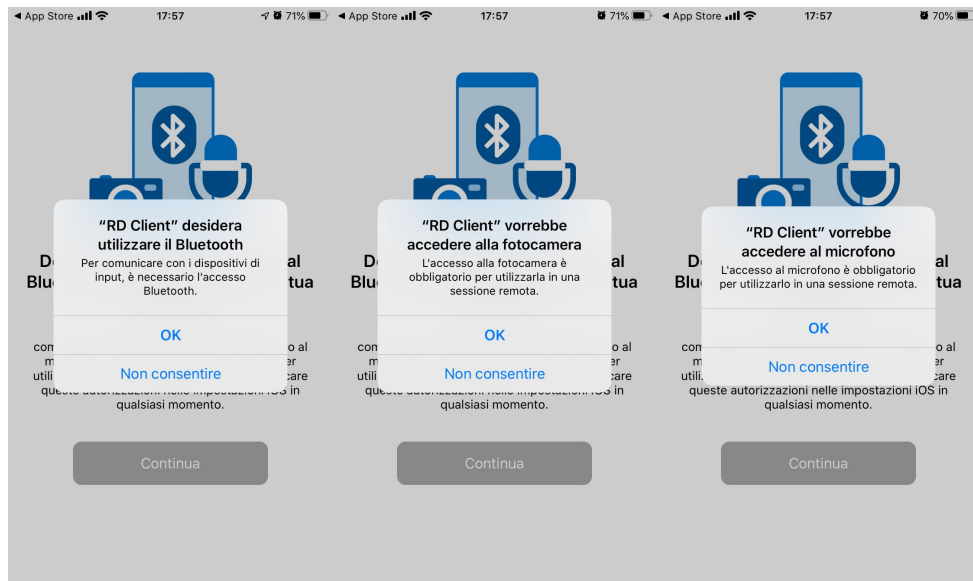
◀ App Store 17:57 71%

“RD Client” desidera utilizzare il Bluetooth

Per comunicare con i dispositivi di input, è necessario l'accesso Bluetooth.

OK

Non consentire

D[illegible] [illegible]al
Blu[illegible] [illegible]tua

com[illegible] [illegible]o al
m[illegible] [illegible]er
utili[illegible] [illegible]care
queste autorizzazioni nelle impostazioni iOS in qualsiasi momento.

Continua

◀ App Store 17:57 71%

“RD Client” vorrebbe accedere alla fotocamera

L'accesso alla fotocamera è obbligatorio per utilizzarla in una sessione remota.

OK

Non consentire

D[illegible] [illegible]al
Blu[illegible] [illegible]tua

com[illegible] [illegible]o al
m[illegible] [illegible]er
utili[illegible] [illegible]care
queste autorizzazioni nelle impostazioni iOS in qualsiasi momento.

Continua

◀ App Store 17:57 70%

“RD Client” vorrebbe accedere al microfono

L'accesso al microfono è obbligatorio per utilizzarlo in una sessione remota.

OK

Non consentire

D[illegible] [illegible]al
Blu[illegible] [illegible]tua

com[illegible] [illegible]o al
m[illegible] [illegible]er
utili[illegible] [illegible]care
queste autorizzazioni nelle impostazioni iOS in qualsiasi momento.

Continua